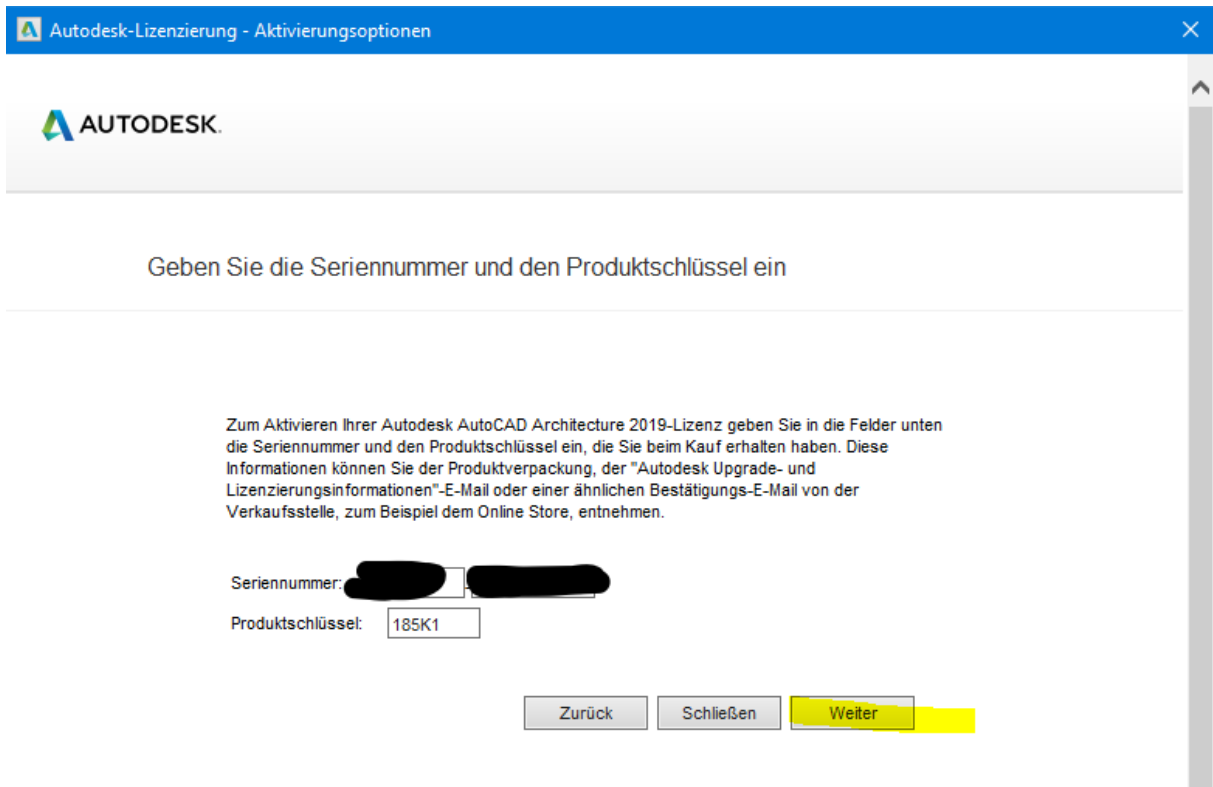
Autodesk-Lizenzierung - Aktivierungsoptionen

AUTODESK.

Geben Sie die Seriennummer und den Produktschlüssel ein

Zum Aktivieren Ihrer Autodesk AutoCAD Architecture 2019-Lizenz geben Sie in die Felder unten die Seriennummer und den Produktschlüssel ein, die Sie beim Kauf erhalten haben. Diese Informationen können Sie der Produktverpackung, der "Autodesk Upgrade- und Lizenzierungsinformationen"-E-Mail oder einer ähnlichen Bestätigungs-E-Mail von der Verkaufsstelle, zum Beispiel dem Online Store, entnehmen.

Seriennummer: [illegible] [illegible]

Produktschlüssel: 185K1

Zurück Schließen Weiter